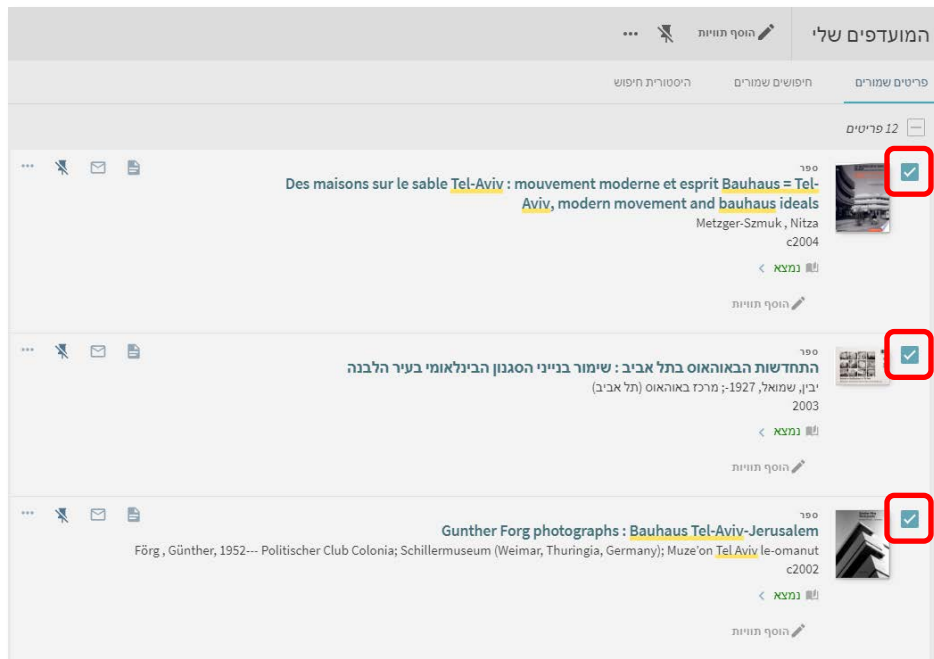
המועדפים שלי
הוסף תוויות
...

פריטים שמורים
חיפושים שמורים
היסטורית חיפוש

12 פריטים

ספר
Des maisons sur le sable Tel-Aviv : mouvement moderne et esprit Bauhaus = Tel-Aviv, modern movement and bauhaus ideals
Metzger-Szmuk , Nitza
c2004
נמצא
הוסף תוויות

ספר
התחדשות הבאוהאוס בתל אביב : שימור בנייני הסגנון הבינלאומי בעיר הלבנה
יבין, שמואל, 1927-; מרכז באוהאוס (תל אביב)
2003
נמצא
הוסף תוויות

ספר
Gunther Forg photographs : Bauhaus Tel-Aviv-Jerusalem
Förg , Günther, 1952--- Politischer Club Colonia; Schillermuseum (Weimar, Thuringia, Germany); Muze'on Tel Aviv le-omanut
c2002
נמצא
הוסף תוויות